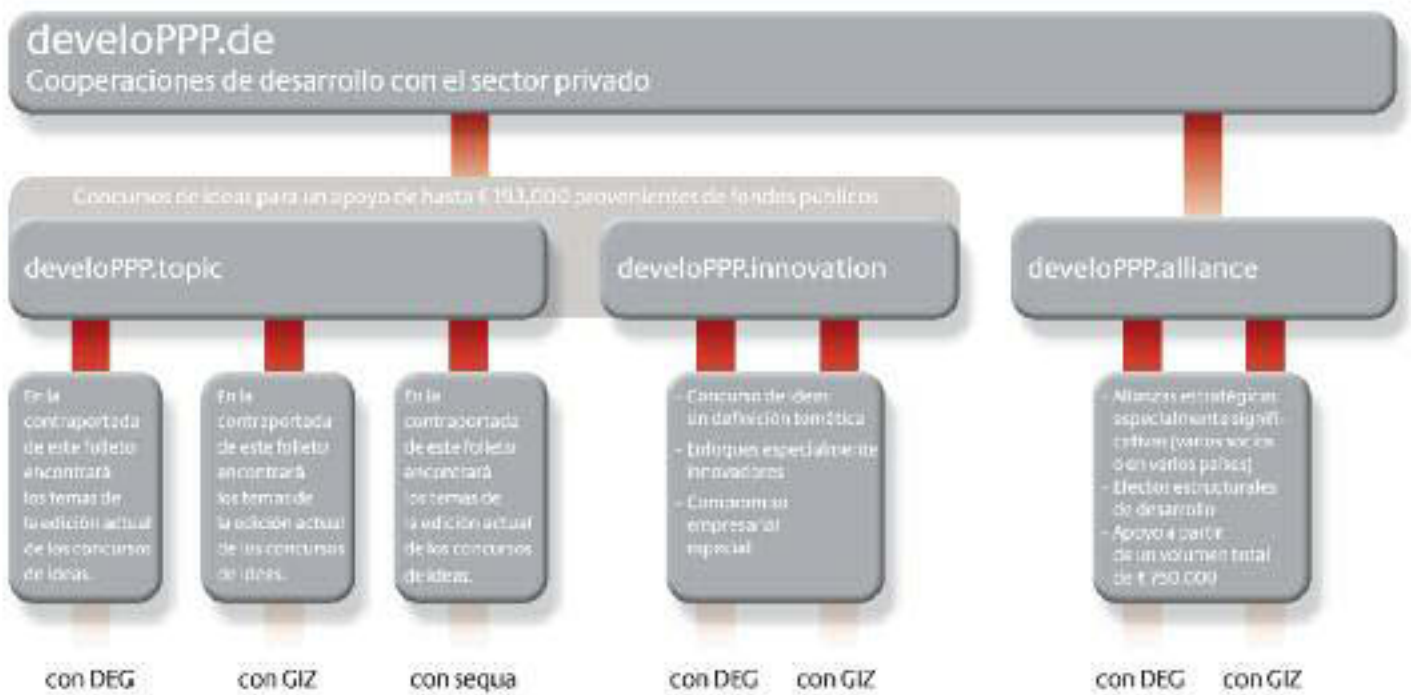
develoPPP.de
Cooperaciones de desarrollo con el sector privado

Concursos de ideas para un apoyo de hasta € 193.000 provenientes de fondos públicos

develoPPP.topic

develoPPP.innovation

develoPPP.alliance

En la contraportada de este folleto encontrará los temas de la edición actual de los concursos de ideas.

En la contraportada de este folleto encontrará los temas de la edición actual de los concursos de ideas.

En la contraportada de este folleto encontrará los temas de la edición actual de los concursos de ideas.

- Concurso de ideas sin definición temática
- Enfoques especialmente innovadores
- Compromiso empresarial especial

- Alianzas estratégicas especialmente significativas (varios socios o en varios países)
- Efectos estructurales de desarrollo
- Apoyo a partir de un volumen total de € 750.000

con DEG

con GIZ

con sequa

con DEG

con GIZ

con DEG

con GIZ